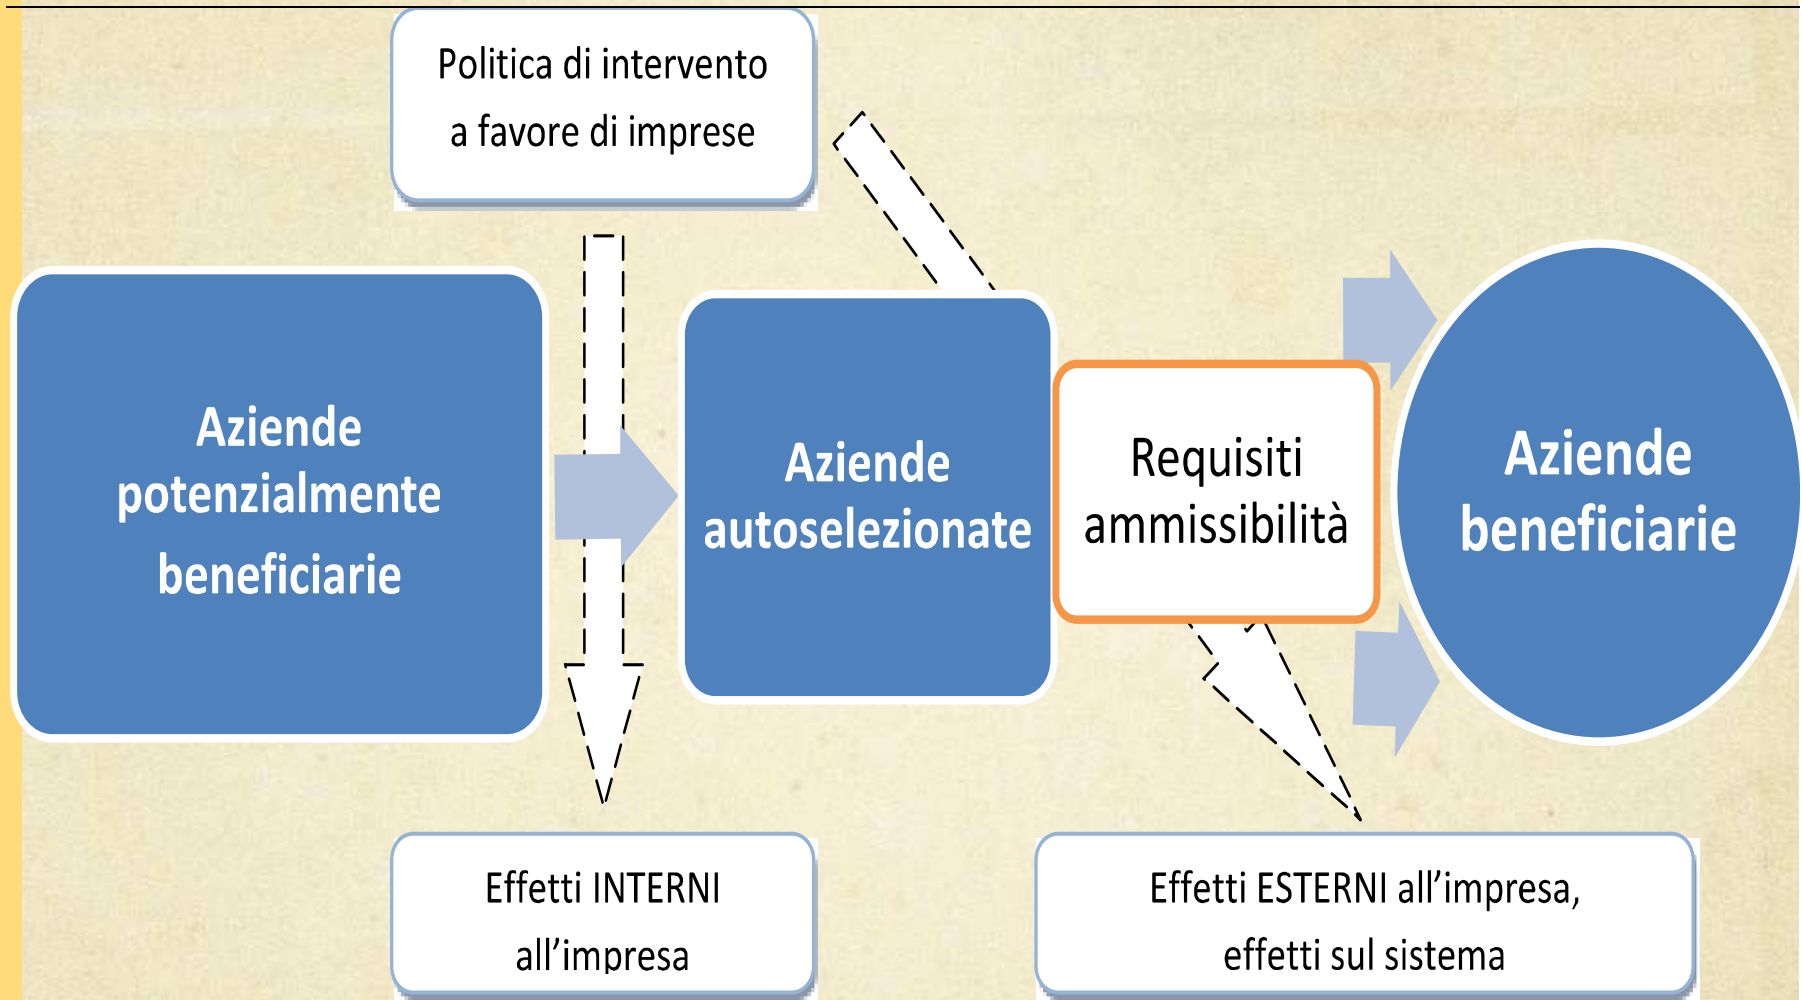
Politica di intervento a favore di imprese

Aziende potenzialmente beneficiarie

Aziende autoselezionate

Requisiti ammissibilità

Aziende beneficiarie

Effetti INTERNI all'impresa

Effetti ESTERNI all'impresa, effetti sul sistema